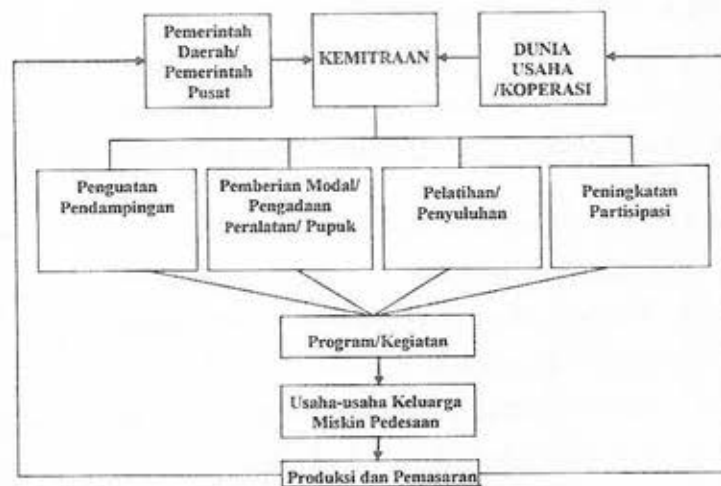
Pemerintah Daerah/ Pemerintah Pusat

KEMITRAAN

DUNIA USAHA /KOPERASI

Penguatan Pendampingan

Pemberian Modal/ Pengadaan Peralatan/ Pupuk

Pelatihan/ Penyuluhan

Peningkatan Partisipasi

Program/Kegiatan

Usaha-usaha Keluarga Miskin Pedesaan

Produksi dan Pemasaran